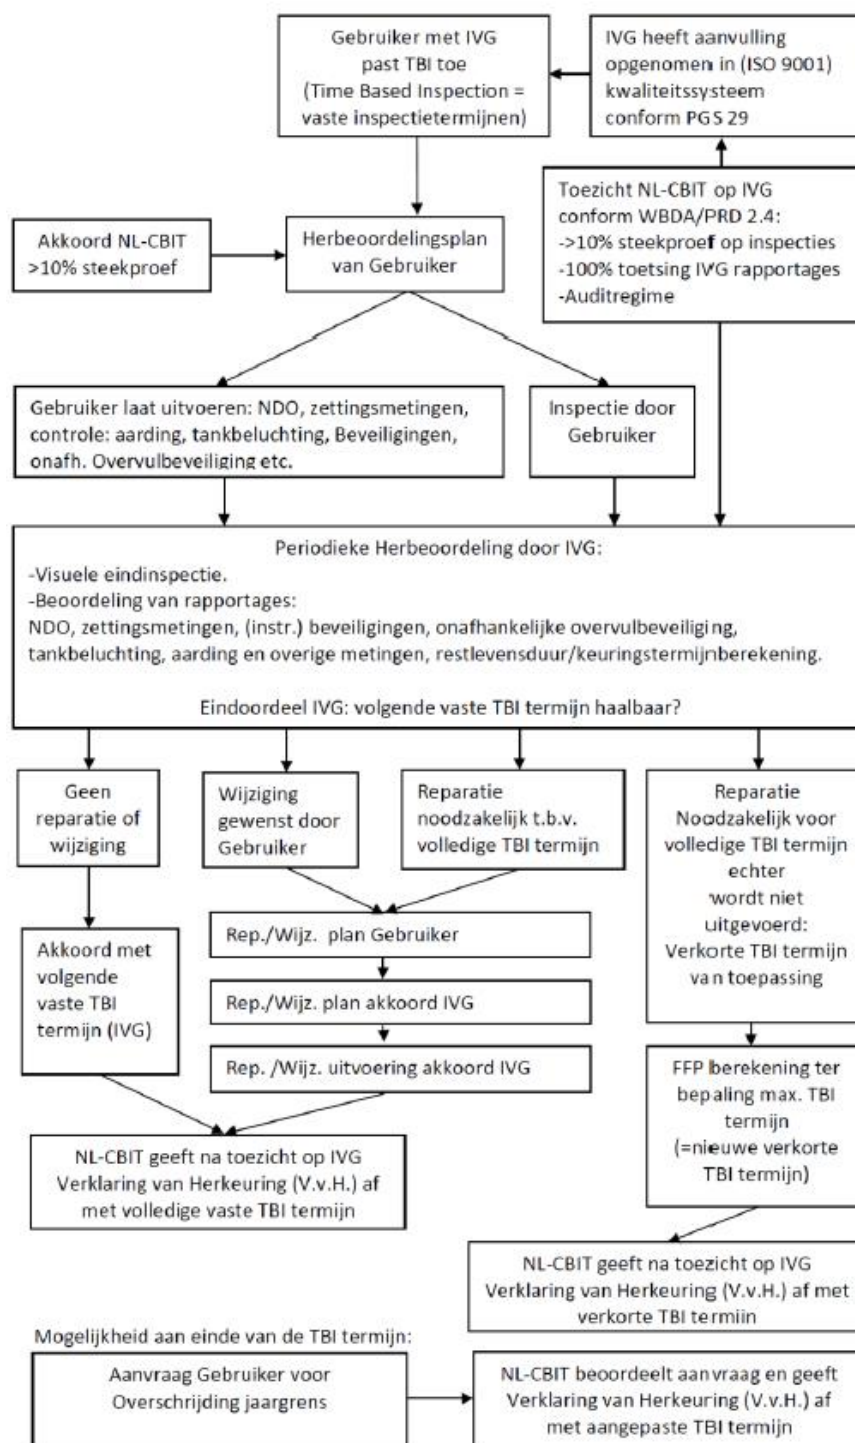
Gebruiker met IVG past TBI toe (Time Based Inspection = vaste inspectietermijnen)

IVG heeft aanvulling opgenomen in (ISO 9001) kwaliteitssysteem conform PGS 29

Toezicht NL-CBIT op IVG conform WBDA/PRD 2.4:
->10% steekproef op inspecties
-100% toetsing IVG rapportages
-Auditregime

Akkoord NL-CBIT >10% steekproef

Herbeoordelingsplan van Gebruiker

Gebruiker laat uitvoeren: NDO, zettingsmetingen, controle: aarding, tankbeluchting, Beveiligingen, onafh. Overvulbeveiliging etc.

Inspectie door Gebruiker

Periodieke Herbeoordeling door IVG:
-Visuele eindinspectie.
-Beoordeling van rapportages:
NDO, zettingsmetingen, (instr.) beveiligingen, onafhankelijke overvulbeveiliging, tankbeluchting, aarding en overige metingen, restlevensduur/keuringstermijnberekening.

Eindoordeel IVG: volgende vaste TBI termijn haalbaar?

Geen reparatie of wijziging

Wijziging gewenst door Gebruiker

Reparatie noodzakelijk t.b.v. volledige TBI termijn

Reparatie Noodzakelijk voor volledige TBI termijn echter wordt niet uitgevoerd: Verkorte TBI termijn van toepassing

Akkoord met volgende vaste TBI termijn (IVG)

Rep./Wijz. plan Gebruiker

Rep./Wijz. plan akkoord IVG

Rep. /Wijz. uitvoering akkoord IVG

FFP berekening ter bepaling max. TBI termijn (=nieuwe verkorte TBI termijn)

NL-CBIT geeft na toezicht op IVG Verklaring van Herkeuring (V.v.H.) af met volledige vaste TBI termijn

NL-CBIT geeft na toezicht op IVG Verklaring van Herkeuring (V.v.H.) af met verkorte TBI termiin

Mogelijkheid aan einde van de TBI termijn:

Aanvraag Gebruiker voor Overschrijding jaargrens

NL-CBIT beoordeelt aanvraag en geeft Verklaring van Herkeuring (V.v.H.) af met aangepaste TBI termijn